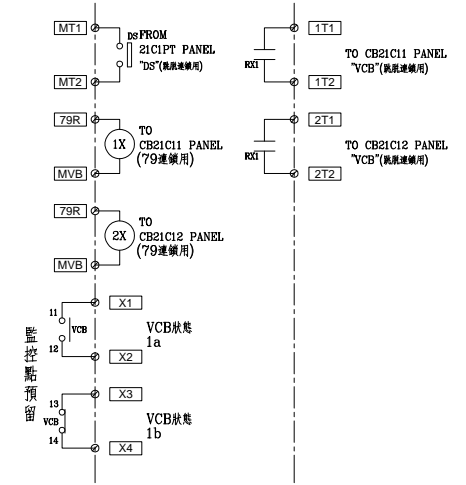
MT1
DS FROM
21C1PT PANEL
"DS"(跳脫連鎖用)
MT2

79R
1X
TO
CB21C11 PANEL
(79連鎖用)
MVB

79R
2X
TO
CB21C12 PANEL
(79連鎖用)
MVB

監控點預留

11
VCB
12
X1
X2
VCB狀態
1a

13
VCB
14
X3
X4
VCB狀態
1b

1T1
RX1
1T2
TO CB21C11 PANEL
"VCB"(跳脫連鎖用)

2T1
RX1
2T2
TO CB21C12 PANEL
"VCB"(跳脫連鎖用)